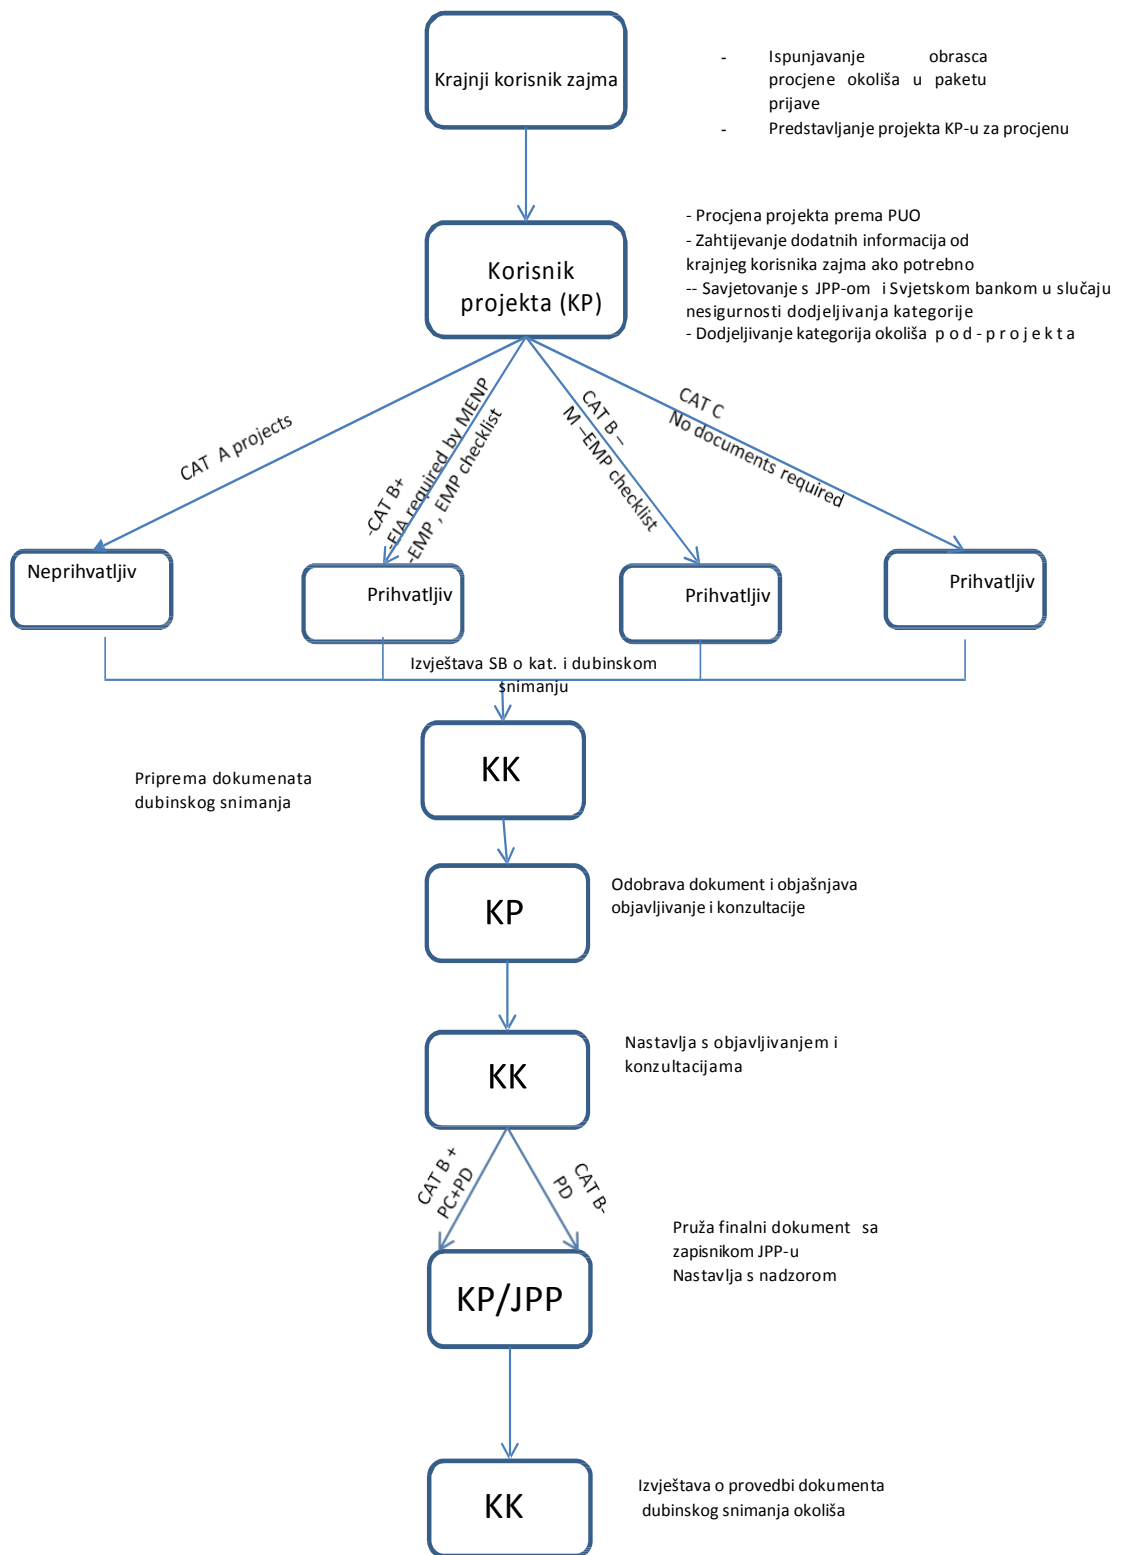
Krajnji korisnik zajma

- Ispunjavanje obrasca procjene okoliša u paketu prijave
- Predstavljanje projekta KP-u za procjenu

Korisnik projekta (KP)

- Procjena projekta prema PUO
- Zahtijevanje dodatnih informacija od krajnjeg korisnika zajma ako potrebno
-- Savjetovanje s JPP-om i Svjetskom bankom u slučaju nesigurnosti dodjeljivanja kategorije
- Dodjeljivanje kategorija okoliša pod-projekta

CAT A projects

-CAT B+
-EIA required by MENP
-EMP , EMP checklist

CAT B –
M –EMP checklist

CAT C
No documents required

Neprihvatljiv

Prihvatljiv

Prihvatljiv

Prihvatljiv

Izvještava SB o kat. i dubinskom snimanju

KK

Priprema dokumenata dubinskog snimanja

KP

Odobrava dokument i objašnjava objavljivanje i konzultacije

KK

Nastavlja s objavljivanjem i konzultacijama

CAT B +
PC+PD

CAT B-
PD

KP/JPP

Pruža finalni dokument sa zapisnikom JPP-u
Nastavlja s nadzorom

KK

Izvještava o provedbi dokumenta dubinskog snimanja okoliša